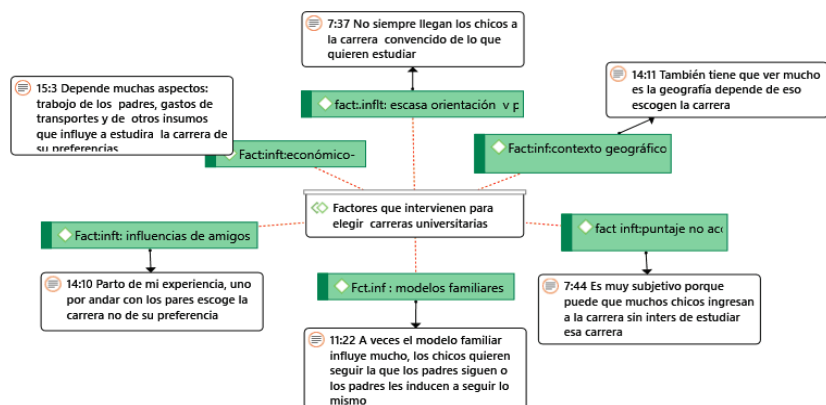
7:37 No siempre llegan los chicos a la carrera convencido de lo que quieren estudiar

15:3 Depende muchas aspectos: trabajo de los padres, gastos de transportes y de otros insumos que influye a estudira la carrera de su preferencias

fact.:inflt: escasa orientación v p

14:11 También tiene que ver mucho es la geografía depende de eso escogen la carrera

Fact:inft:económico-

Fact:inf:contexto geográfico

Factores que intervienen para elegir carreras universitarias

Fact:inft: influencias de amigos

fact inft:puntaje no ac

14:10 Parto de mi experiencia, uno por andar con los pares escoge la carrera no de su preferencia

Fct.inf : modelos familiares

7:44 Es muy subjetivo porque puede que muchos chicos ingresan a la carrera sin inters de estudiar esa carrera

11:22 A veces el modelo familiar influye mucho, los chicos quieren seguir la que los padres siguen o los padres les inducen a seguir lo mismo